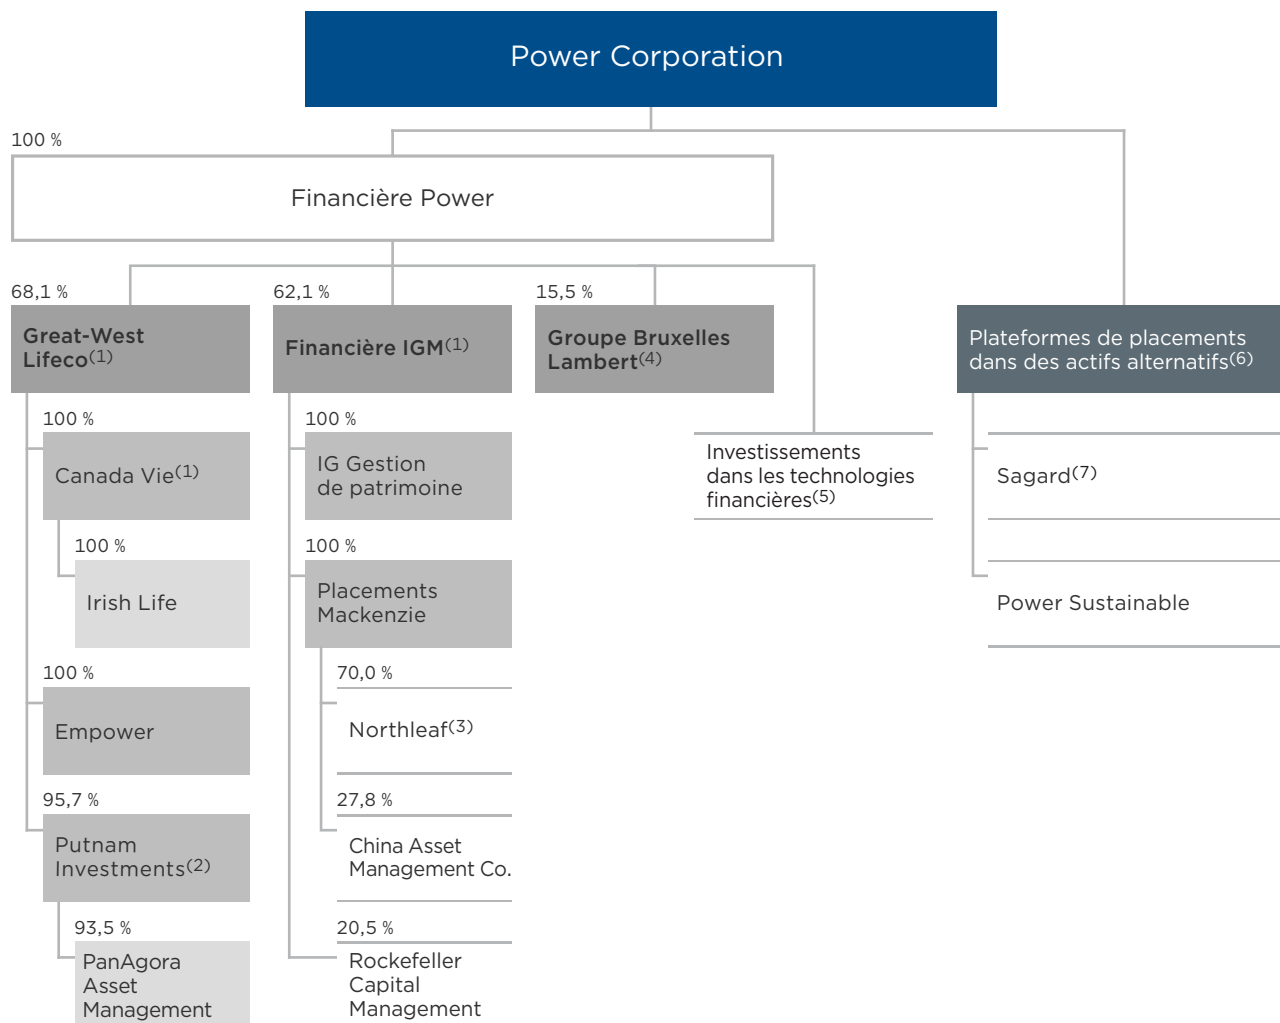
Power Corporation

100 %

Financière Power

68,1 %

Great-West Lifeco$^{(1)}$

100 %

Canada Vie$^{(1)}$

100 %

Irish Life

100 %

Empower

95,7 %

Putnam Investments$^{(2)}$

93,5 %

PanAgora Asset Management

62,1 %

Financière IGM$^{(1)}$

100 %

IG Gestion de patrimoine

100 %

Placements Mackenzie

70,0 %

Northleaf$^{(3)}$

27,8 %

China Asset Management Co.

20,5 %

Rockefeller Capital Management

15,5 %

Groupe Bruxelles Lambert$^{(4)}$

Investissements dans les technologies financières$^{(5)}$

Plateformes de placements dans des actifs alternatifs$^{(6)}$

Sagard$^{(7)}$

Power Sustainable